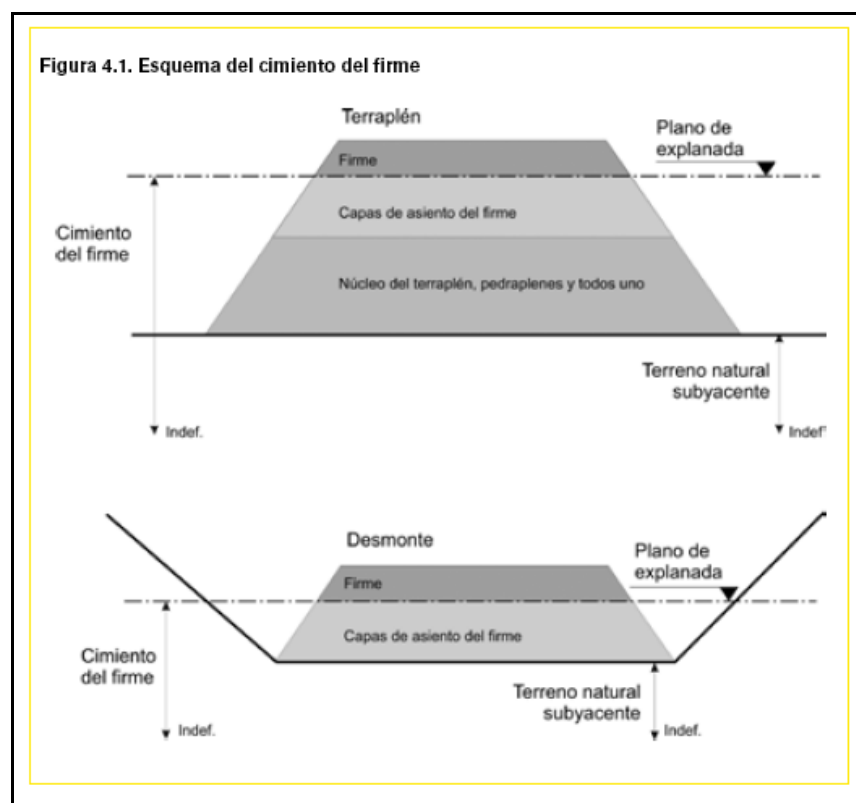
Figura 4.1. Esquema del cimiento del firme

Terraplén

Plano de explanada

Firme

Capas de asiento del firme

Cimiento del firme

Núcleo del terraplén, pedraplenes y todos uno

Terreno natural subyacente

Indef.

Indef.

Desmonte

Plano de explanada

Firme

Capas de asiento del firme

Cimiento del firme

Terreno natural subyacente

Indef.

Indef.